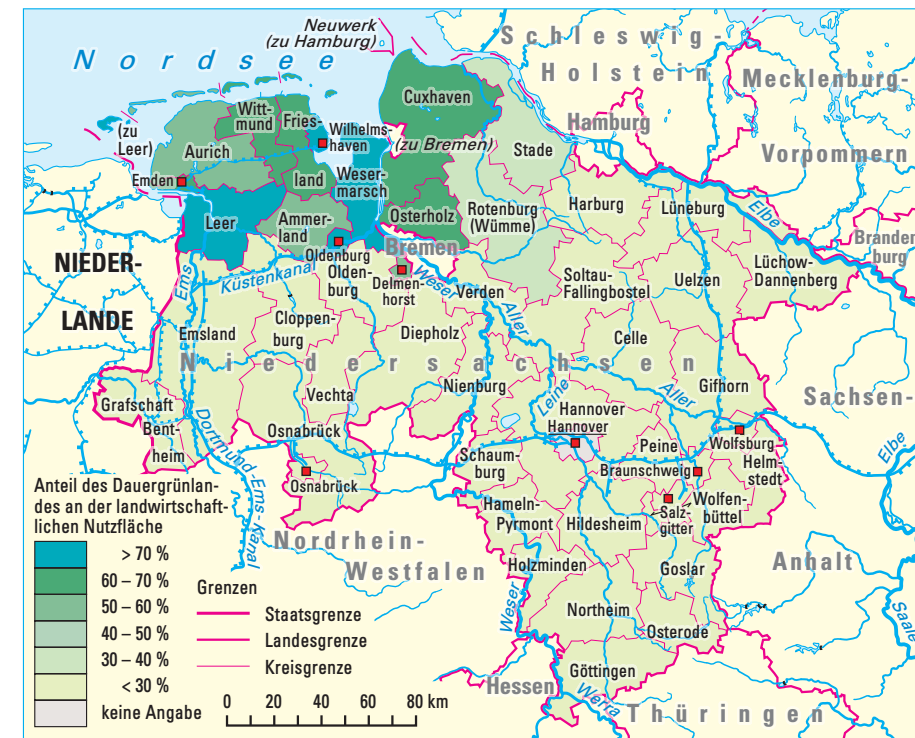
Nordsee

Neuwerk (zu Hamburg)

Schleswig-Holstein

Mecklenburg-Vorpommern

Hamburg

(zu Leer)

Wittmund

Fries-land

Wilhelms-haven

Cuxhaven

(zu Bremen)

Stade

Aurich

Emden

Leer

Ammer-land

Weser-marsch

Osterholz

Rotenburg (Wümme)

Harburg

Lüneburg

Elbe

Branden-burg

Oldenburg

Bremen

Küstenkanal

Oldenburg

Delmen-horst

Weser

Verden

Soltau-Fallingbostel

Uelzen

Lüchow-Dannenberg

NIEDER-LANDE

Ems

Emsland

Cloppen-burg

Diepholz

Aller

Celle

Niedersachsen

Vechta

Nienburg

Gifhorn

Sachsen-

Grafschaft Bent-heim

Leine

Hannover

Hannover

Aller

Osnabrück

Peine

Wolfsburg

Helm-stedt

Elbe

Dortmund-Ems-Kanal

Schaum-burg

Braunschweig

Osnabrück

Anteil des Dauergrünlandes an der landwirtschaftlichen Nutzfläche

> 70 %

60 – 70 %

50 – 60 %

40 – 50 %

30 – 40 %

< 30 %

keine Angabe

Hameln-Pyrmont

Hildesheim

Salz-gitter

Wolfen-büttel

Nordrhein-Westfalen

Anhalt

Holzminden

Goslar

Grenzen

Staatsgrenze

Landesgrenze

Kreisgrenze

Weser

Northeim

Osterode

Göttingen

Hessen

Werra

Thüringen

0 20 40 60 80 km